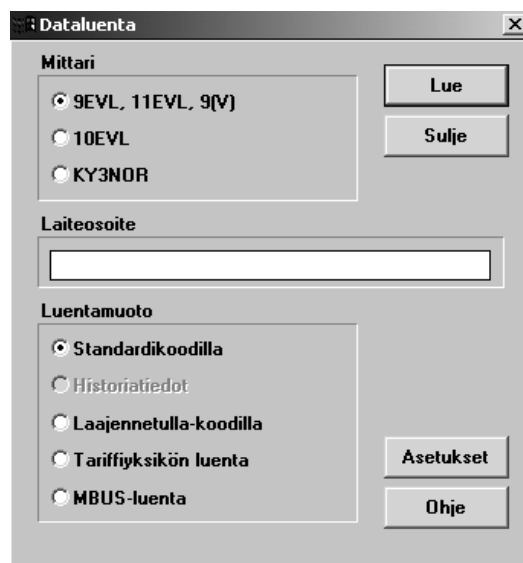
Dataluenta

×

Mittari

9EVL, 11EVL, 9(V)

10EVL

KY3NOR

Lue

Sulje

Laiteosoite

Luentamuoto

Standardikoodilla

Historiatiedot

Laajennetulla-koodilla

Tariffiyksikön luenta

MBUS-luenta

Asetukset

Ohje